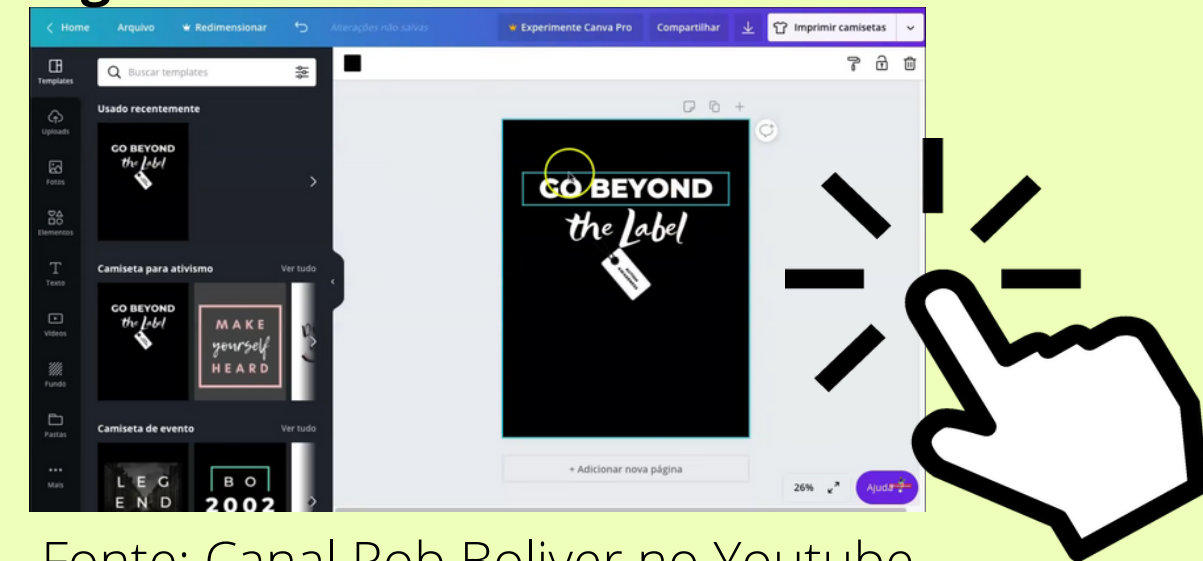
Home Arquivo Redimensionar Alterações não salvas Experimente Canva Pro Compartilhar Imprimir camisetas

Templates
Uploads
Fotos
Elementos
Texto
Vídeos
Fundo
Pastas
Mais

Buscar templates

Usado recentemente

GO BEYOND the Label

Camiseta para ativismo Ver tudo

GO BEYOND the Label

MAKE yourself HEARD

Camiseta de evento Ver tudo

LEG END

BO 2002

GO BEYOND the Label

+ Adicionar nova página

26%

Ajuda ?

Fonte: Canal Rob Roliver no Youtube